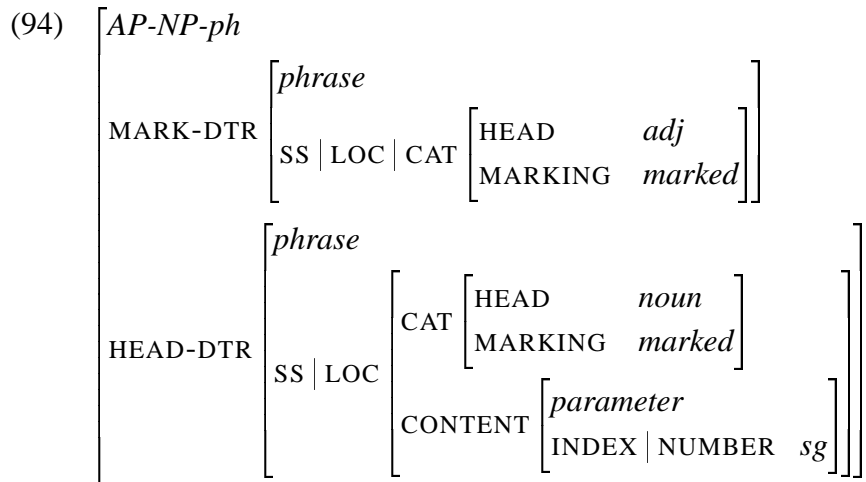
(94) $\begin{bmatrix} \textit{AP-NP-ph} \\ \text{MARK-DTR} \begin{bmatrix} \textit{phrase} \\ \text{SS} \mid \text{LOC} \mid \text{CAT} \begin{bmatrix} \text{HEAD} & \textit{adj} \\ \text{MARKING} & \textit{marked} \end{bmatrix} \end{bmatrix} \\ \text{HEAD-DTR} \begin{bmatrix} \textit{phrase} \\ \text{SS} \mid \text{LOC} \begin{bmatrix} \text{CAT} \begin{bmatrix} \text{HEAD} & \textit{noun} \\ \text{MARKING} & \textit{marked} \end{bmatrix} \\ \text{CONTENT} \begin{bmatrix} \textit{parameter} \\ \text{INDEX} \mid \text{NUMBER} \;\; \textit{sg} \end{bmatrix} \end{bmatrix} \end{bmatrix} \end{bmatrix}$